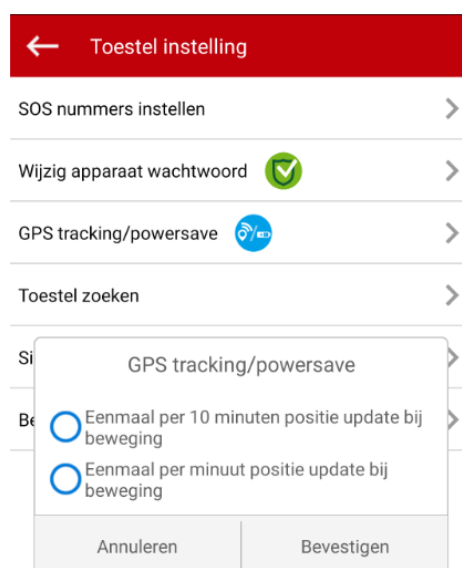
Toestel instelling

SOS nummers instellen

Wijzig apparaat wachtwoord

GPS tracking/powersave

Toestel zoeken

Si

Be

GPS tracking/powersave

Eenmaal per 10 minuten positie update bij beweging

Eenmaal per minuut positie update bij beweging

Annuleren

Bevestigen